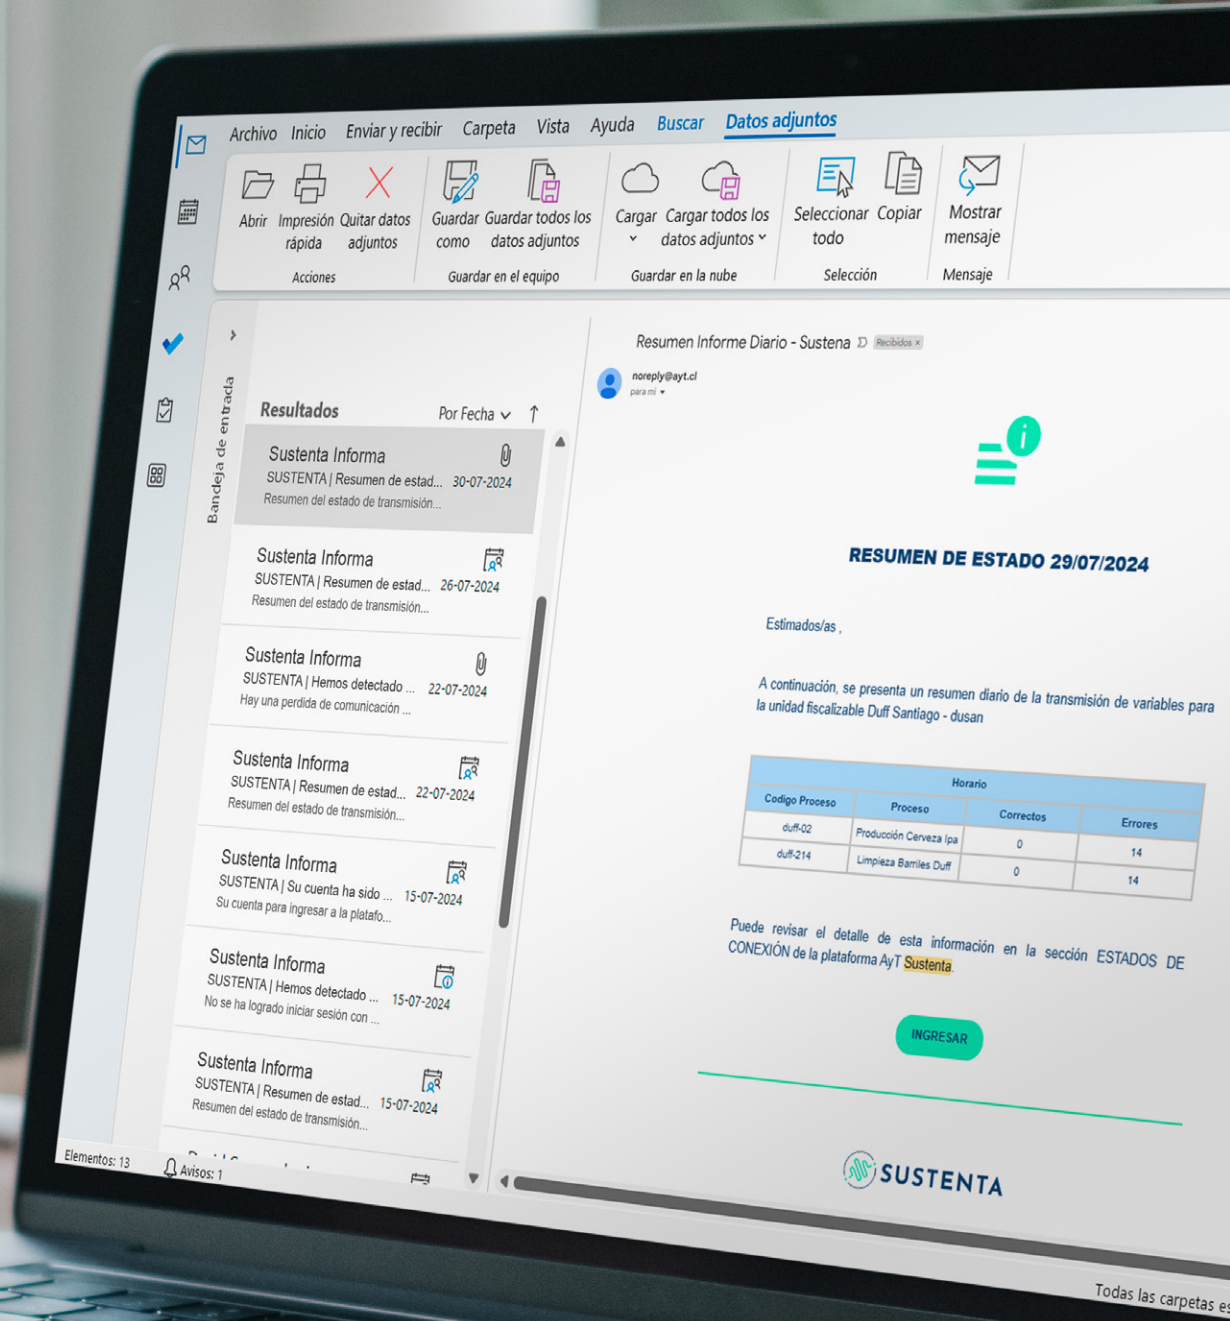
Archivo Inicio Enviar y recibir Carpeta Vista Ayuda Buscar Datos adjuntos

Abrir Impresión rápida Quitar datos adjuntos
Acciones
Guardar como Guardar todos los datos adjuntos
Guardar en el equipo
Cargar Cargar todos los datos adjuntos
Guardar en la nube
Seleccionar todo Copiar
Selección
Mostrar mensaje
Mensaje

Bandeja de entrada

Resultados Por Fecha

Sustenta Informa
SUSTENTA | Resumen de estad... 30-07-2024
Resumen del estado de transmisión...

Sustenta Informa
SUSTENTA | Resumen de estad... 26-07-2024
Resumen del estado de transmisión...

Sustenta Informa
SUSTENTA | Hemos detectado ... 22-07-2024
Hay una perdida de comunicación ...

Sustenta Informa
SUSTENTA | Resumen de estad... 22-07-2024
Resumen del estado de transmisión...

Sustenta Informa
SUSTENTA | Su cuenta ha sido ... 15-07-2024
Su cuenta para ingresar a la platafo...

Sustenta Informa
SUSTENTA | Hemos detectado ... 15-07-2024
No se ha logrado iniciar sesión con ...

Sustenta Informa
SUSTENTA | Resumen de estad... 15-07-2024
Resumen del estado de transmisión...

Elementos: 13 Avisos: 1

Resumen Informe Diario - Sustena Recibidos ×
noreply@ayt.cl
para mí

RESUMEN DE ESTADO 29/07/2024

Estimados/as ,

A continuación, se presenta un resumen diario de la transmisión de variables para la unidad fiscalizable Duff Santiago - dusan

| Horario | | | |
|---|---|---|---|
| Codigo Proceso | Proceso | Correctos | Errores |
| duff-02 | Producción Cerveza Ipa | 0 | 14 |
| duff-214 | Limpieza Barriles Duff | 0 | 14 |

Puede revisar el detalle de esta información en la sección ESTADOS DE CONEXIÓN de la plataforma AyT Sustenta.

INGRESAR

SUSTENTA

Todas las carpetas es